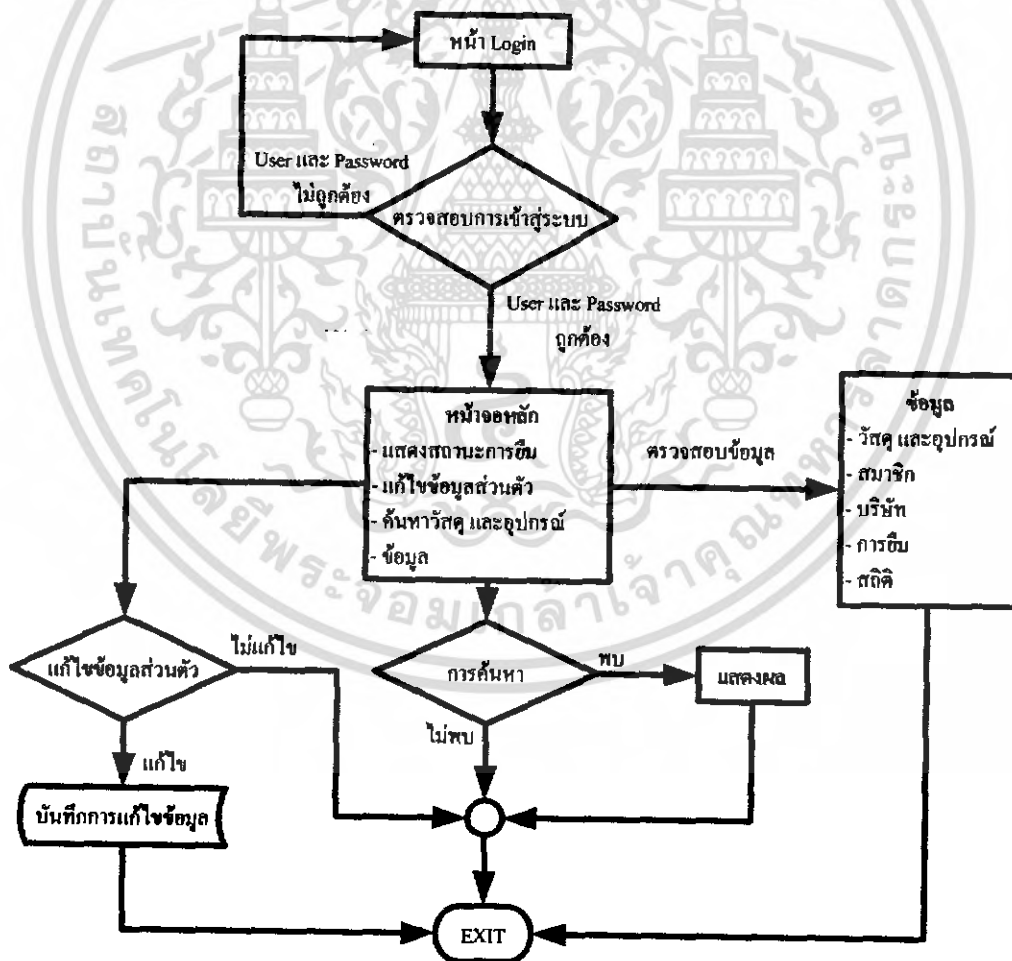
หน้า Login

User และ Password ไม่ถูกต้อง

ตรวจสอบการเข้าสู่ระบบ

User และ Password ถูกต้อง

หน้าจอหลัก
- แสดงสถานะการยืม
- แก้ไขข้อมูลส่วนตัว
- ค้นหาวัสดุ และอุปกรณ์
- ข้อมูล

ตรวจสอบข้อมูล

ข้อมูล
- วัสดุ และอุปกรณ์
- สมาชิก
- บริษัท
- การยืม
- สถิติ

แก้ไขข้อมูลส่วนตัว

ไม่แก้ไข

การค้นหา

พบ

แสดงผล

ไม่พบ

แก้ไข

บันทึกการแก้ไขข้อมูล

EXIT